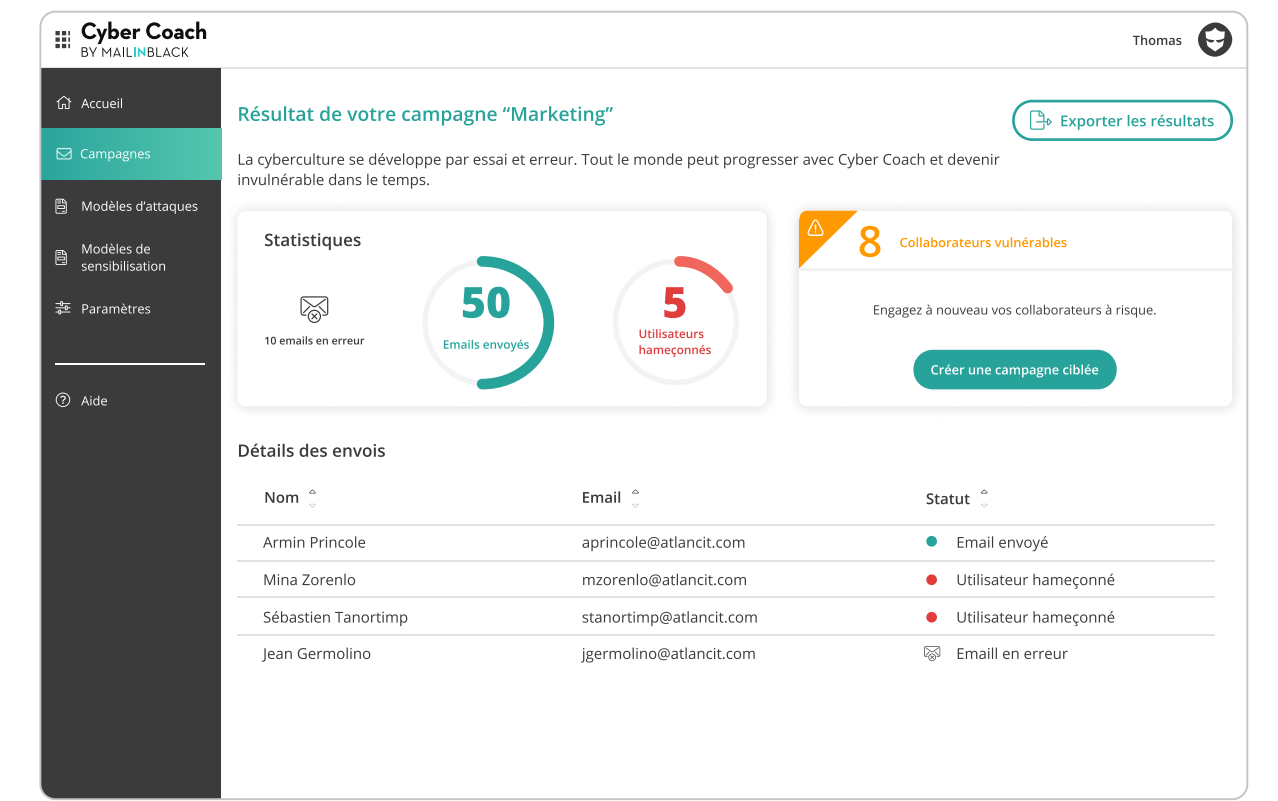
Cyber Coach
BY MAILINBLACK

Thomas

Accueil
Campagnes
Modèles d'attaques
Modèles de sensibilisation
Paramètres
Aide

Résultat de votre campagne “Marketing”

Exporter les résultats

La cyberculture se développe par essai et erreur. Tout le monde peut progresser avec Cyber Coach et devenir invulnérable dans le temps.

Statistiques

10 emails en erreur

50
Emails envoyés

5
Utilisateurs hameçonnés

8 Collaborateurs vulnérables

Engagez à nouveau vos collaborateurs à risque.

Créer une campagne ciblée

Détails des envois

| Nom | Email | Statut |
|---|---|---|
| Armin Princole | aprincole@atlancit.com | Email envoyé |
| Mina Zorenlo | mzorenlo@atlancit.com | Utilisateur hameçonné |
| Sébastien Tanortimp | stanortimp@atlancit.com | Utilisateur hameçonné |
| Jean Germolino | jgermolino@atlancit.com | Emaill en erreur |